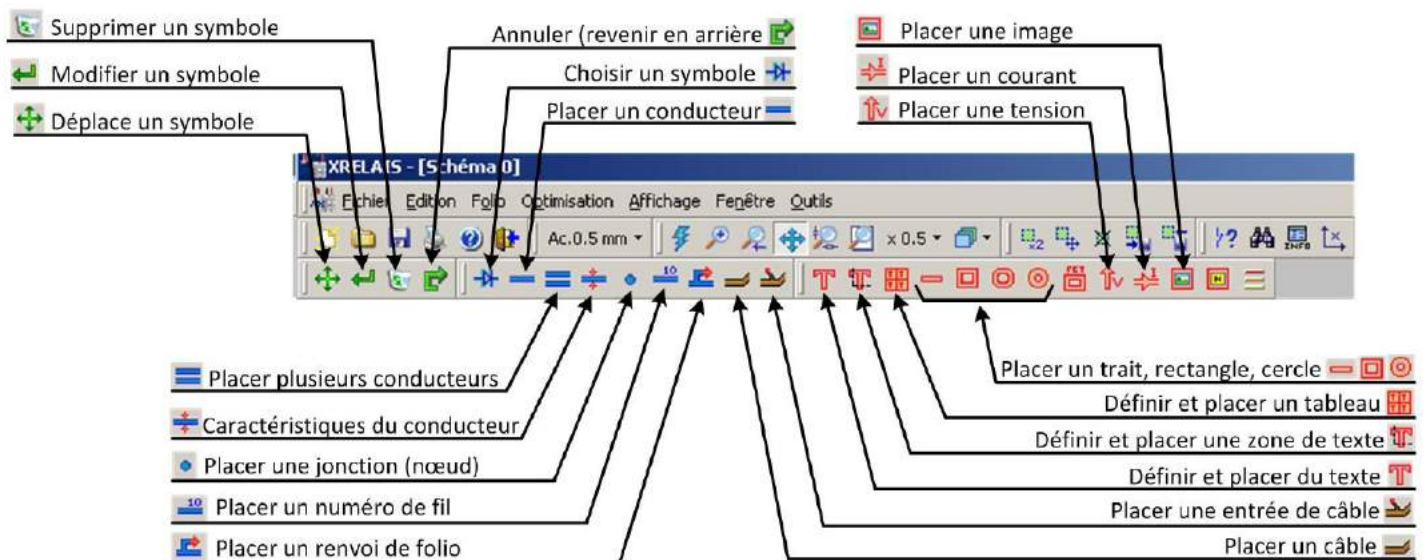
Supprimer un symbole
Modifier un symbole
Déplace un symbole
Annuler (revenir en arrière
Choisir un symbole
Placer un conducteur
Placer une image
Placer un courant
Placer une tension

XRELAIS - [Schéma 0]
Fichier Edition Folio Optimisation Affichage Fenêtre Outils
Ac.0.5 mm
x 0.5

Placer plusieurs conducteurs
Caractéristiques du conducteur
Placer une jonction (nœud)
Placer un numéro de fil
Placer un renvoi de folio

Placer un trait, rectangle, cercle
Définir et placer un tableau
Définir et placer une zone de texte
Définir et placer du texte
Placer une entrée de câble
Placer un câble